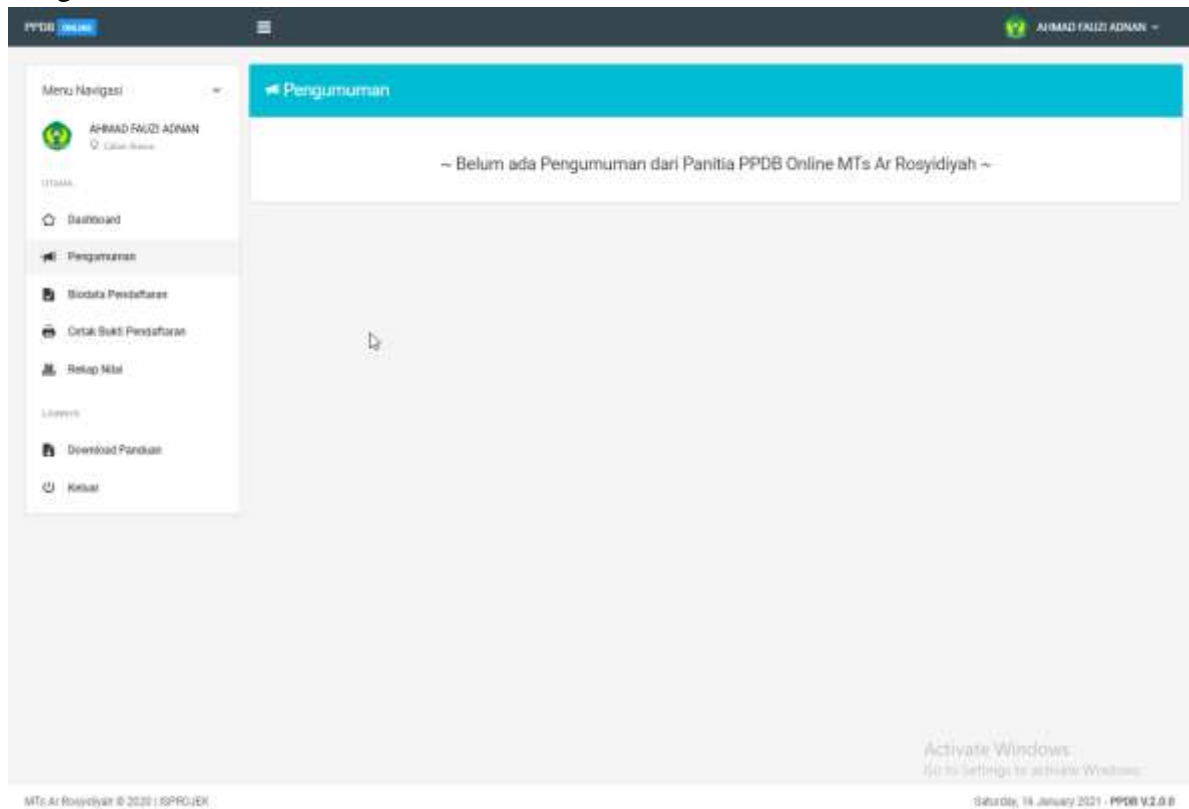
PPDB ONLINE

AHMAD FAUZI ADNAN

Menu Navigasi

AHMAD FAUZI ADNAN
Calon Siswa

UTAMA

Dashboard

Pengumuman

Biodata Pendaftaran

Cetak Bukti Pendaftaran

Rekap Nilai

LAINNYA

Download Panduan

Keluar

Pengumuman

~ Belum ada Pengumuman dari Panitia PPDB Online MTs Ar Rosyidiyah ~

Activate Windows
Go to Settings to activate Windows.

MTs Ar Rosyidiyah © 2020 | ISPROJEK

Saturday, 16 January 2021 - PPDB V.2.0.0